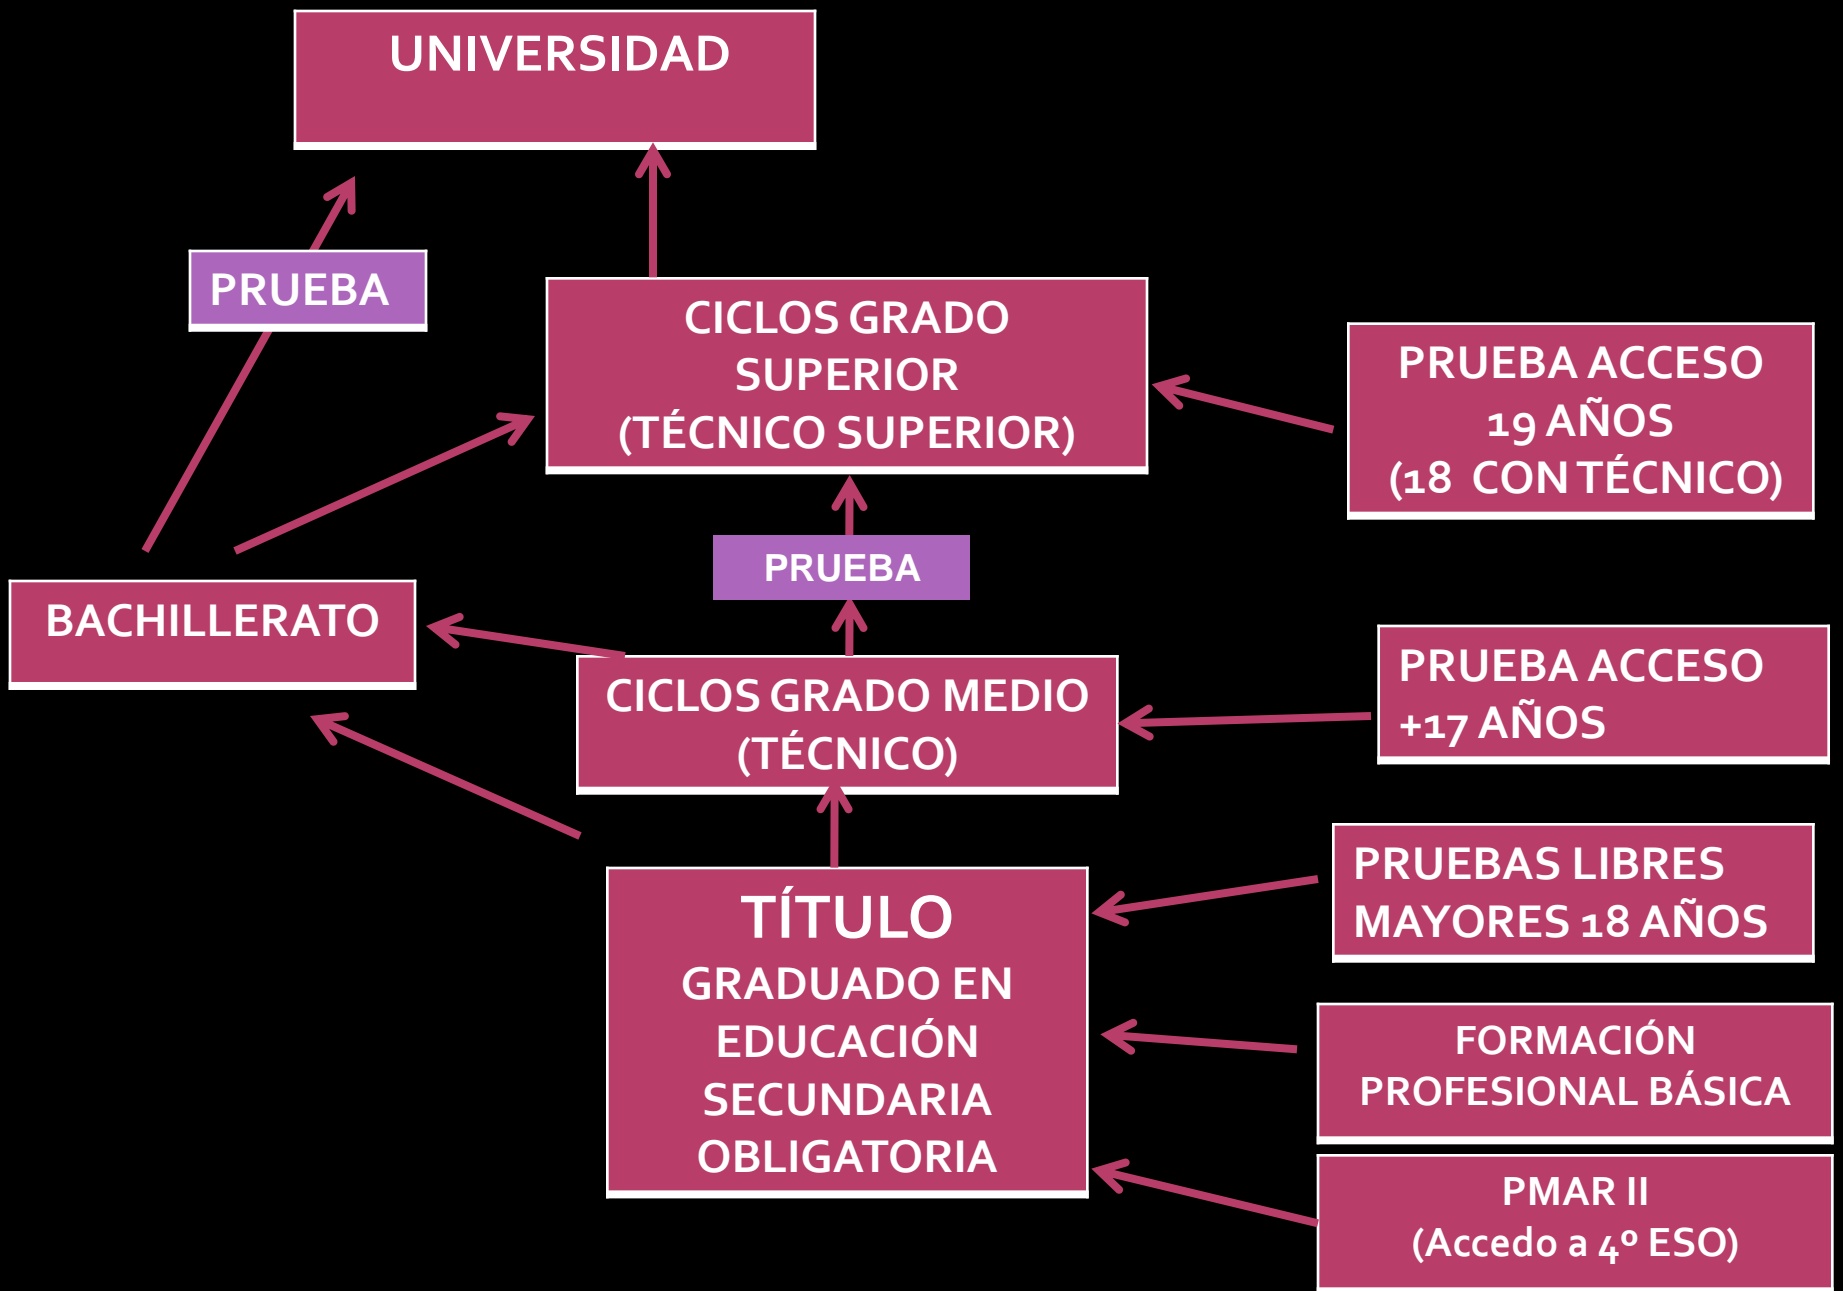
UNIVERSIDAD

PRUEBA

CICLOS GRADO SUPERIOR (TÉCNICO SUPERIOR)

PRUEBA ACCESO 19 AÑOS (18 CON TÉCNICO)

PRUEBA

BACHILLERATO

CICLOS GRADO MEDIO (TÉCNICO)

PRUEBA ACCESO +17 AÑOS

TÍTULO
GRADUADO EN EDUCACIÓN SECUNDARIA OBLIGATORIA

PRUEBAS LIBRES MAYORES 18 AÑOS

FORMACIÓN PROFESIONAL BÁSICA

PMAR II
(Accedo a 4º ESO)